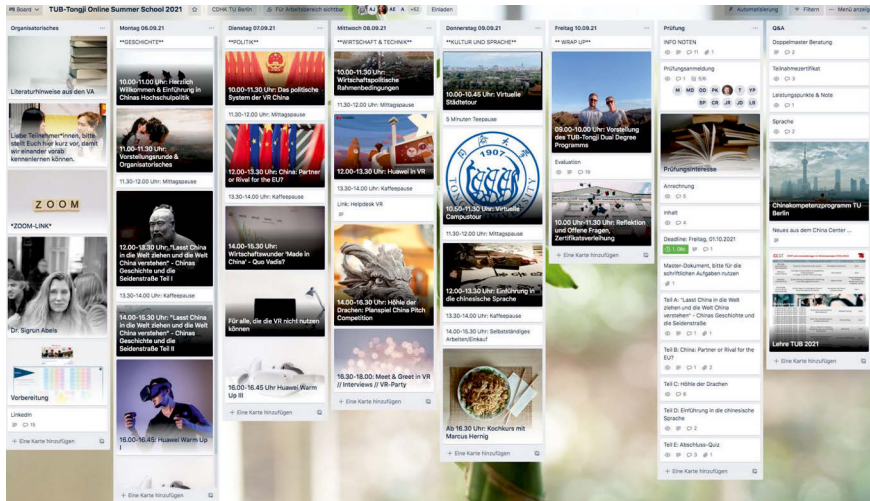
Board TUB-Tongji Online Summer School 2021 CDHK TU Berlin Für Arbeitsbereich sichtbar AJ AE A +52 Einladen Automatisierung Filtern Menü anzeigen

Organisatorisches

Literaturhinweise aus den VA

Liebe Teilnehmer*innen, bitte stellt Euch hier kurz vor, damit wir einander vorab kennenlernen können.

ZOOM

*ZOOM-LINK*

Dr. Sigrun Abels

Vorbereitung

Linkedin
15

+ Eine Karte hinzufügen

Montag 06.09.21

**GESCHICHTE**

10.00-11.00 Uhr: Herzlich Willkommen & Einführung in Chinas Hochschulpolitik

11.00-11.30 Uhr: Vorstellungsrunde & Organisatorisches

11.30-12.00 Uhr: Mittagspause

12.00-13.30 Uhr: "Lasst China in die Welt ziehen und die Welt China verstehen" - Chinas Geschichte und die Seidenstraße Teil I

13.30-14.00 Uhr: Kaffeepause

14.00-15.30 Uhr: "Lasst China in die Welt ziehen und die Welt China verstehen" - Chinas Geschichte und die Seidenstraße Teil II

16.00-16.45: Huawei Warm Up I

+ Eine Karte hinzufügen

Dienstag 07.09.21

**POLITIK**

10.00-11.30 Uhr: Das politische System der VR China

11.30-12.00 Uhr: Mittagspause

12.00-13.30 Uhr: China: Partner or Rival for the EU?

13.30-14.00 Uhr: Kaffeepause

14.00-15.30 Uhr: Wirtschaftswunder 'Made in China' - Quo Vadis?

Für alle, die die VR nicht nutzen können

16.00-16.45 Uhr Huawei Warm Up II

+ Eine Karte hinzufügen

Mittwoch 08.09.21

**WIRTSCHAFT & TECHNIK**

10.00-11.30 Uhr: Wirtschaftspolitische Rahmenbedingungen

11.30-12.00 Uhr: Mittagspause

12.00-13.30 Uhr: Huawei in VR

13.30-14.00 Uhr: Kaffeepause

Link: Helpdesk VR

14.00-16.30 Uhr: Höhle der Drachen: Planspiel China Pitch Competition

16.30-18.00: Meet & Greet in VR // Interviews // VR-Party

+ Eine Karte hinzufügen

Donnerstag 09.09.21

**KULTUR UND SPRACHE**

10.00-10.45 Uhr: Virtuelle Städtetour

5 Minuten Teepause

1907

10.50-11.30 Uhr: Virtuelle Campustour

11.30-12.00 Uhr: Mittagspause

12.00-13.30 Uhr: Einführung in die chinesische Sprache

13.30-14.00 Uhr: Kaffeepause

14.00-16.30 Uhr: Selbstständiges Arbeiten/Einkauf

Ab 16.30 Uhr: Kochkurs mit Marcus Hernig

+ Eine Karte hinzufügen

Freitag 10.09.21

** WRAP UP**

09.00-10.00 Uhr: Vorstellung des TUB-Tongji Dual Degree Programms

Evaluation
10

10.00 Uhr-11.30 Uhr: Reflektion und Offene Fragen, Zertifikatsverleihung

+ Eine Karte hinzufügen

Prüfung

INFO NOTEN
11 1

Prüfungsanmeldung
1 5/6
M MD OD PK T YP
SP CR JR JD LB

Prüfungsinteresse

Anrechnung
5

Inhalt
4

Deadline: Freitag, 01.10.2021
1. Okt. 1

Master-Dokument, bitte für die schriftlichen Aufgaben nutzen
1

Teil A: "Lasst China in die Welt ziehen und die Welt China verstehen" - Chinas Geschichte und die Seidenstraße
1 1

Teil B: China: Partner or Rival for the EU?
1 2

Teil C: Höhle der Drachen
6

Teil D: Einführung in die chinesische Sprache
2

Teil E: Abschluss-Quiz
3 1

+ Eine Karte hinzufügen

Q&A

Doppelmaster Beratung
2

Teilnahmezertifikat
3

Leistungspunkte & Note
1

Sprache
2

Chinakompetenzprogramm TU Berlin

Neues aus dem China Center ...

Lehre TUB 2021

+ Eine Karte hinzufügen